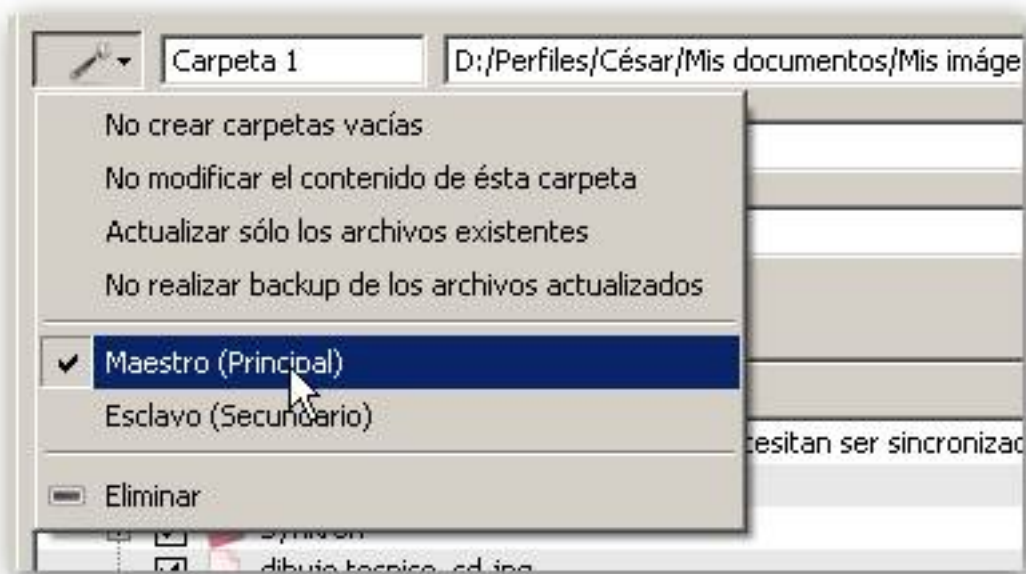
Carpeta 1

D:/Perfiles/César/Mis documentos/Mis imáge

No crear carpetas vacías

No modificar el contenido de ésta carpeta

Actualizar sólo los archivos existentes

No realizar backup de los archivos actualizados

Maestro (Principal)

Esclavo (Secundario)

Eliminar

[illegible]cesitan ser sincronizac

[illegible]

dibujo tecnico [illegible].jpg